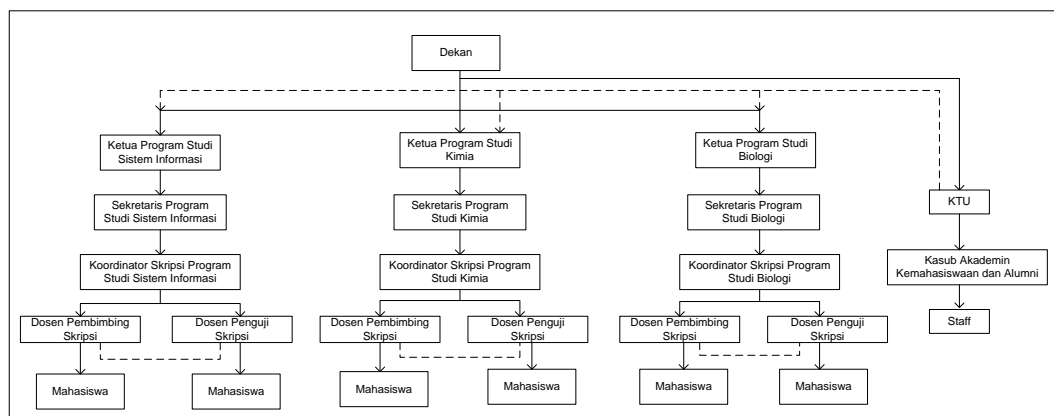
Dekan

Ketua Program Studi Sistem Informasi

Sekretaris Program Studi Sistem Informasi

Koordinator Skripsi Program Studi Sistem Informasi

Dosen Pembimbing Skripsi

Dosen Penguji Skripsi

Mahasiswa

Mahasiswa

Ketua Program Studi Kimia

Sekretaris Program Studi Kimia

Koordinator Skripsi Program Studi Kimia

Dosen Pembimbing Skripsi

Dosen Penguji Skripsi

Mahasiswa

Mahasiswa

Ketua Program Studi Biologi

Sekretaris Program Studi Biologi

Koordinator Skripsi Program Studi Biologi

Dosen Pembimbing Skripsi

Dosen Penguji Skripsi

Mahasiswa

Mahasiswa

KTU

Kasub Akademin Kemahasiswaan dan Alumni

Staff